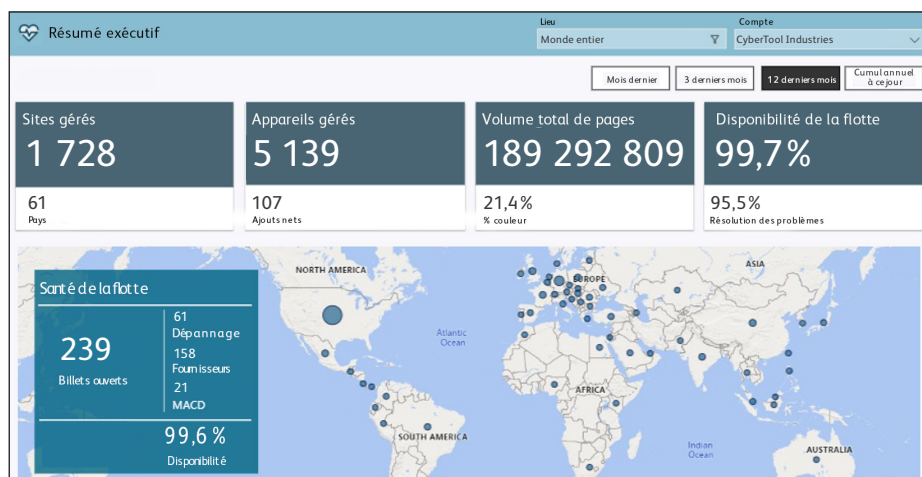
Résumé exécutif

Lieu
Monde entier

Compte
CyberTool Industries

Mois dernier
3 derniers mois
12 derniers mois
Cumul annuel à cejour

Sites gérés
1 728
61
Pays

Appareils gérés
5 139
107
Ajouts nets

Volume total de pages
189 292 809
21,4%
% couleur

Disponibilité de la flotte
99,7%
95,5%
Résolution des problèmes

Santé de la flotte
239
Billets ouverts
61
Dépannage
158
Fournisseurs
21
MACD
99,6 %
Disponibilité

NORTH AMERICA
EUROPE
ASIA
Atlantic Ocean
AFRICA
SOUTH AMERICA
Indian Ocean
AUSTRALIA